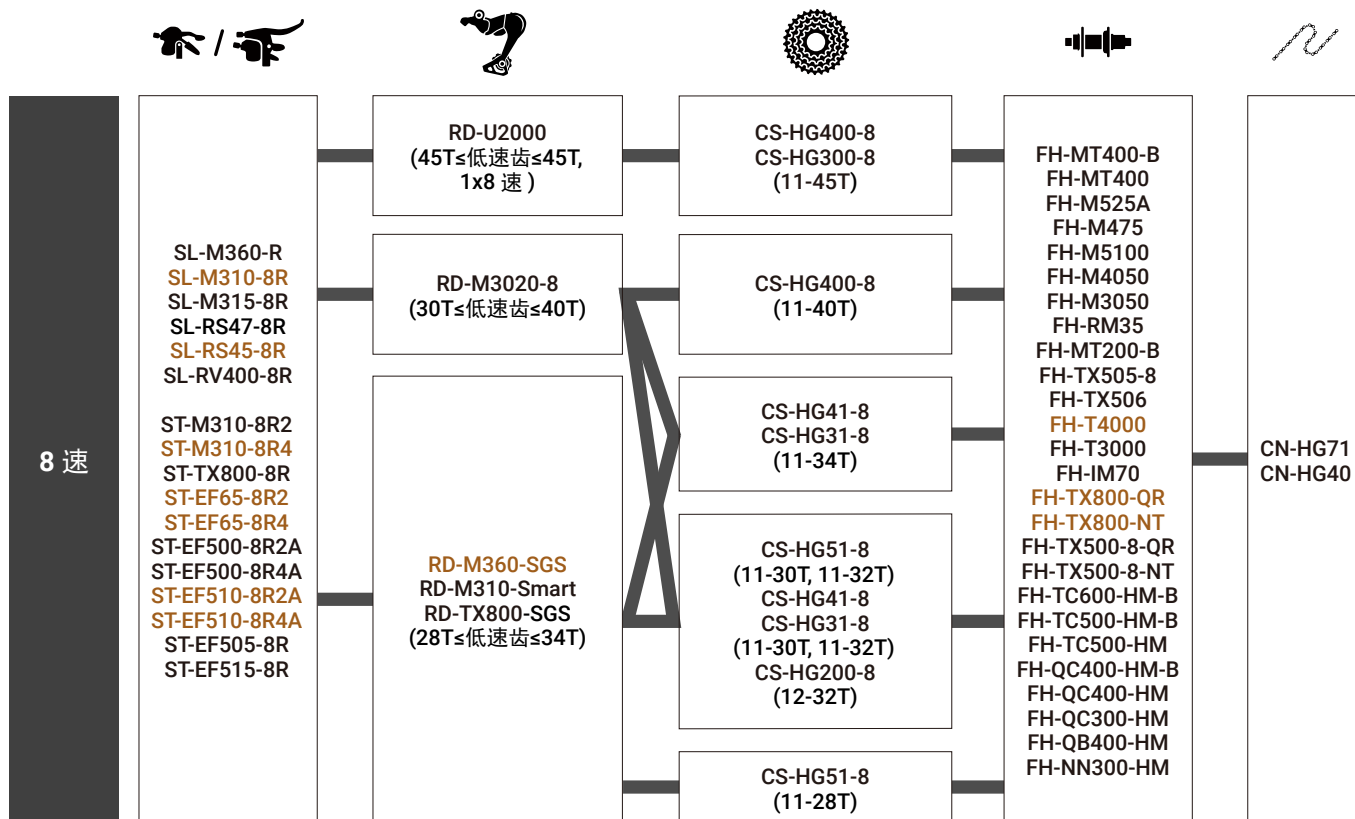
8 速

SL-M360-R
SL-M310-8R
SL-M315-8R
SL-RS47-8R
SL-RS45-8R
SL-RV400-8R

ST-M310-8R2
ST-M310-8R4
ST-TX800-8R
ST-EF65-8R2
ST-EF65-8R4
ST-EF500-8R2A
ST-EF500-8R4A
ST-EF510-8R2A
ST-EF510-8R4A
ST-EF505-8R
ST-EF515-8R

RD-U2000
(45T≤低速齿≤45T, 1x8 速 )

RD-M3020-8
(30T≤低速齿≤40T)

RD-M360-SGS
RD-M310-Smart
RD-TX800-SGS
(28T≤低速齿≤34T)

CS-HG400-8
CS-HG300-8
(11-45T)

CS-HG400-8
(11-40T)

CS-HG41-8
CS-HG31-8
(11-34T)

CS-HG51-8
(11-30T, 11-32T)
CS-HG41-8
CS-HG31-8
(11-30T, 11-32T)
CS-HG200-8
(12-32T)

CS-HG51-8
(11-28T)

FH-MT400-B
FH-MT400
FH-M525A
FH-M475
FH-M5100
FH-M4050
FH-M3050
FH-RM35
FH-MT200-B
FH-TX505-8
FH-TX506
FH-T4000
FH-T3000
FH-IM70
FH-TX800-QR
FH-TX800-NT
FH-TX500-8-QR
FH-TX500-8-NT
FH-TC600-HM-B
FH-TC500-HM-B
FH-TC500-HM
FH-QC400-HM-B
FH-QC400-HM
FH-QC300-HM
FH-QB400-HM
FH-NN300-HM

CN-HG71
CN-HG40